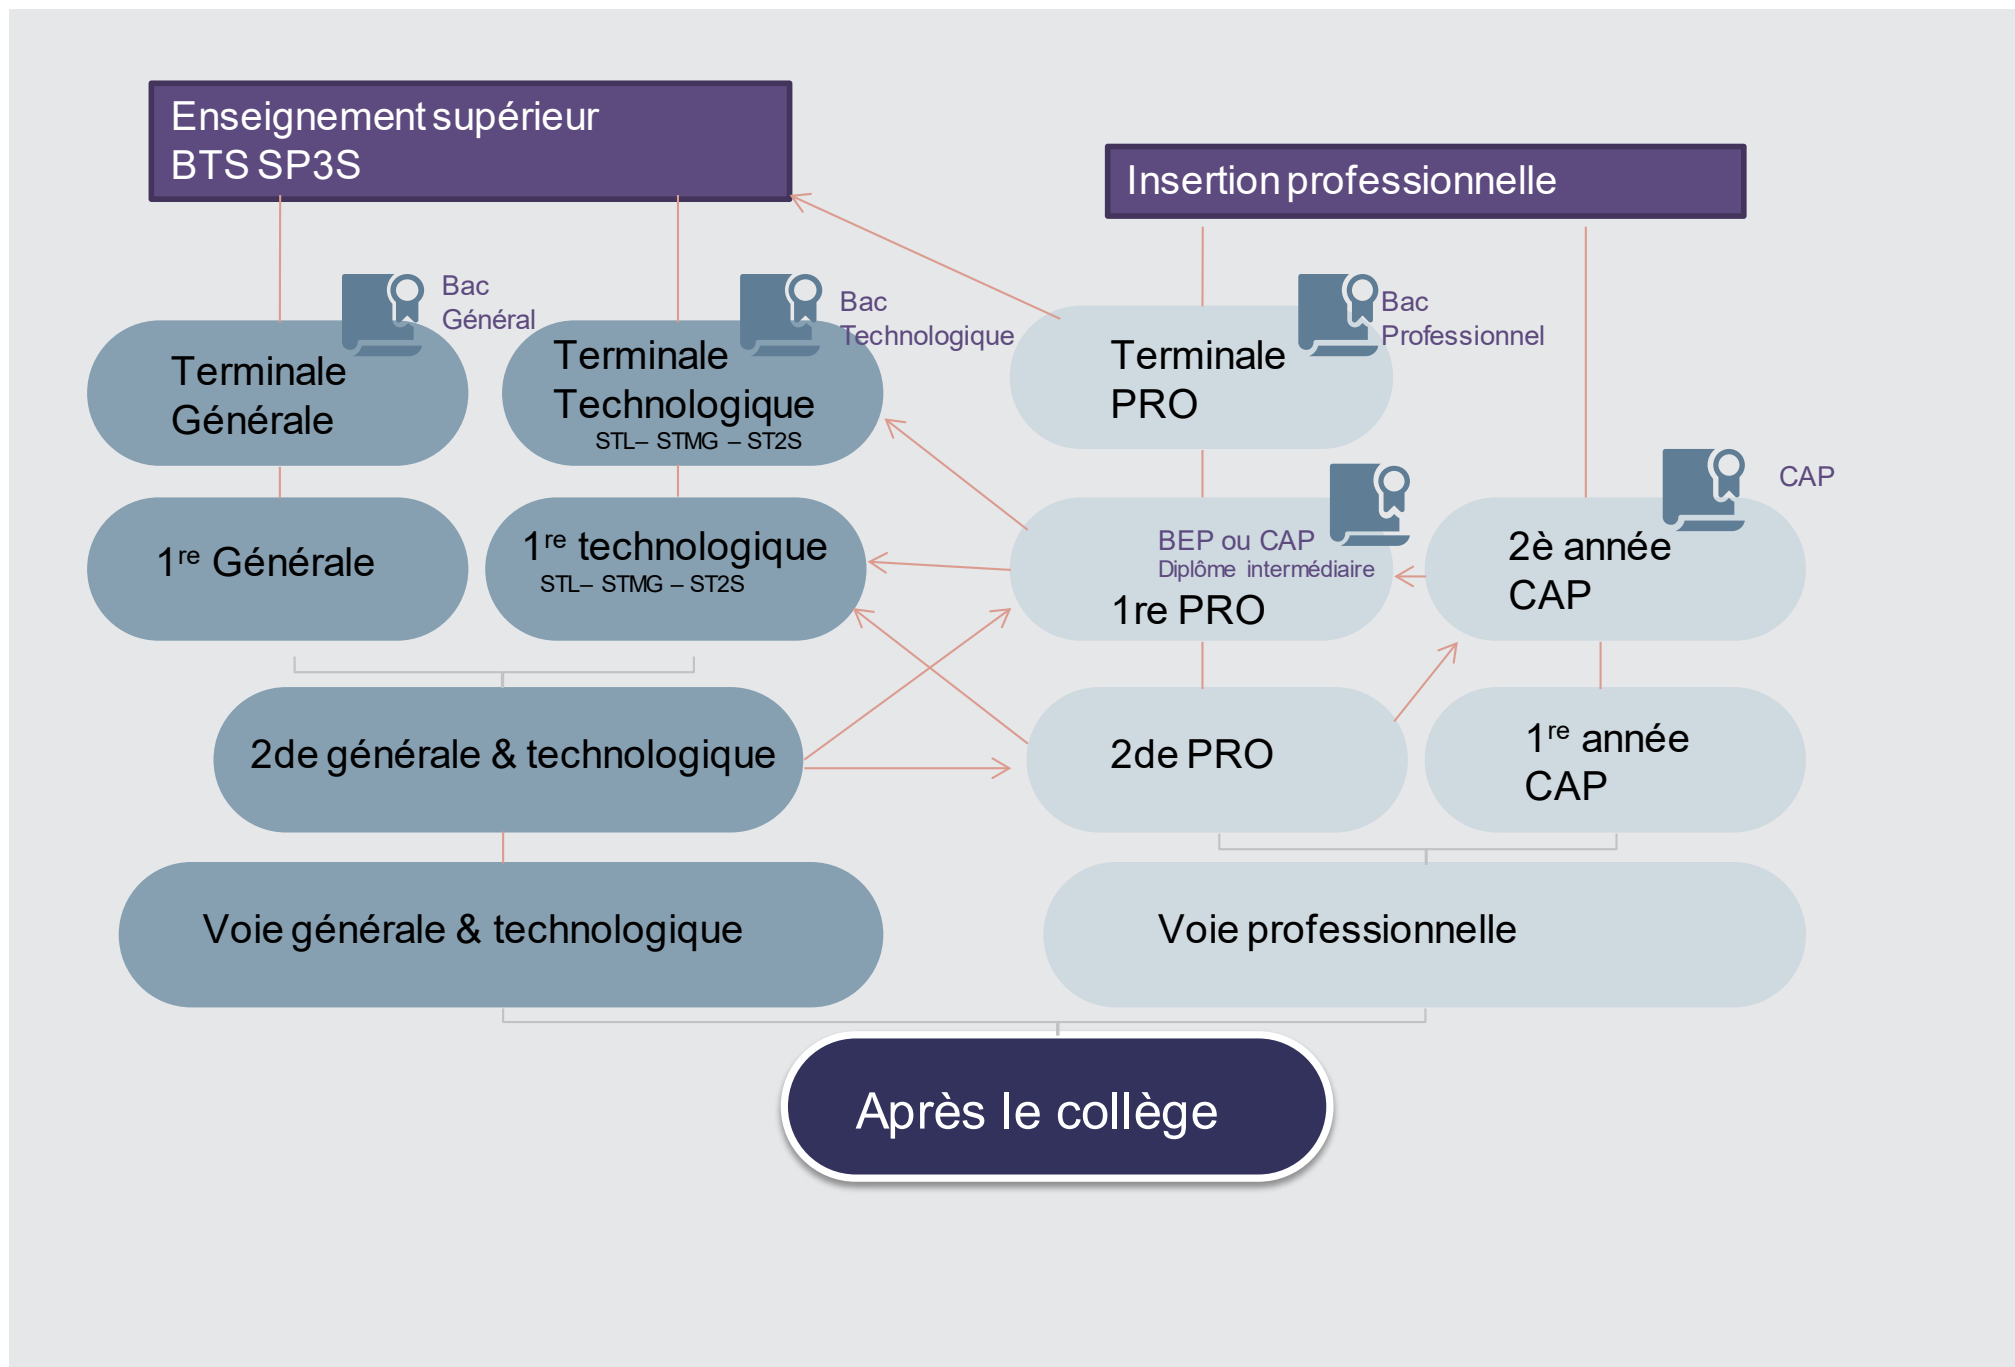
Enseignement supérieur
BTS SP3S

Insertion professionnelle

Bac Général

Bac Technologique

Bac Professionnel

Terminale Générale

Terminale Technologique
STL– STMG – ST2S

Terminale PRO

CAP

BEP ou CAP
Diplôme intermédiaire

$1^{re}$ Générale

$1^{re}$ technologique
STL– STMG – ST2S

1re PRO

2è année CAP

2de générale & technologique

2de PRO

$1^{re}$ année CAP

Voie générale & technologique

Voie professionnelle

Après le collège